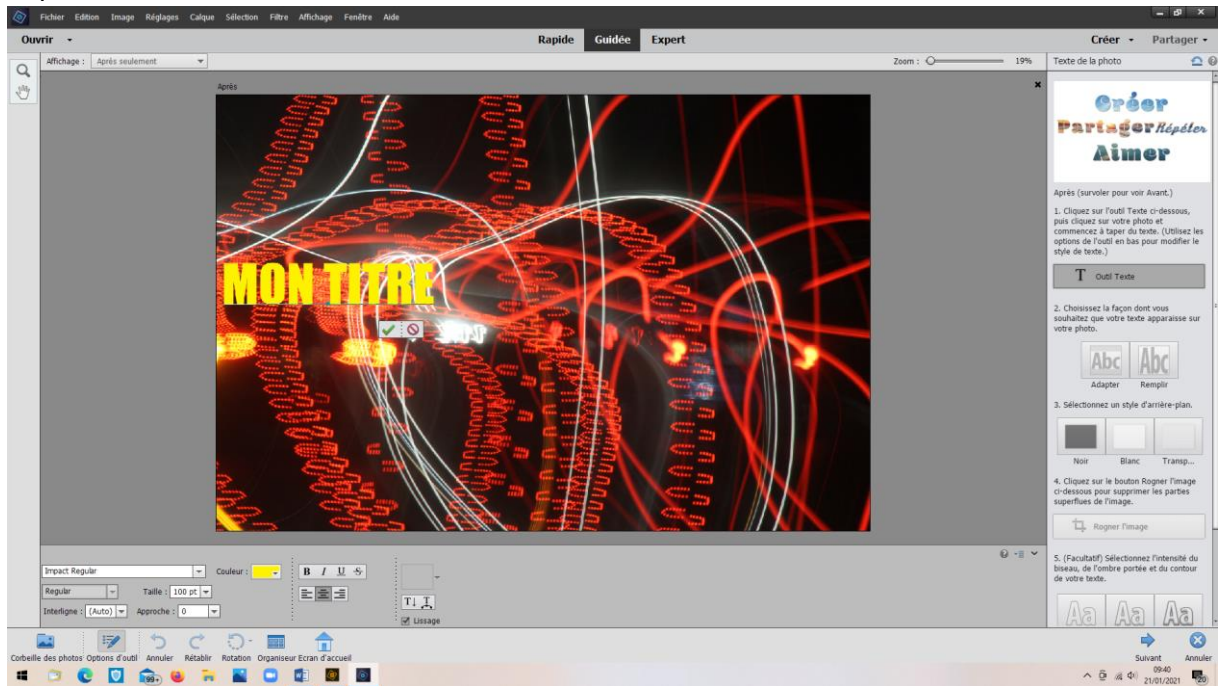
Fichier Edition Image Réglages Calque Sélection Filtre Affichage Fenêtre Aide

Ouvrir

Rapide Guidée Expert

Créer Partager

Affichage : Après seulement

Zoom : 19%

Texte de la photo

Après

MON TITRE

Créer
Partager Répéter
Aimer

Après (survoler pour voir Avant.)

1. Cliquez sur l'outil Texte ci-dessous, puis cliquez sur votre photo et commencez à taper du texte. (Utilisez les options de l'outil en bas pour modifier le style de texte.)

T Outil Texte

2. Choisissez la façon dont vous souhaitez que votre texte apparaisse sur votre photo.

Abc Abc
Adapter Remplir

3. Sélectionnez un style d'arrière-plan.

Noir Blanc Transp...

4. Cliquez sur le bouton Rogner l'image ci-dessous pour supprimer les parties superflues de l'image.

Rogner l'image

5. (Facultatif) Sélectionnez l'intensité du biseau, de l'ombre portée et du contour de votre texte.

Aa Aa Aa

Impact Regular
Couleur :
B I U S
Regular
Taille : 100 pt
Interligne : (Auto)
Approche : 0
Lissage

Corbeille des photos Options d'outil Annuler Rétablir Rotation Organiseur Ecran d'accueil

Suivant Annuler

09:40
21/01/2021